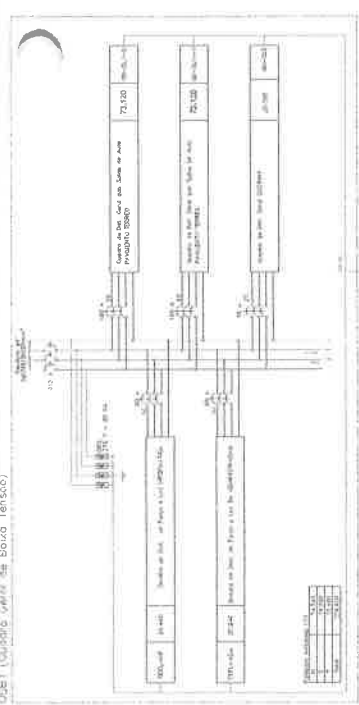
QGBT (Quadro Geral de Baixa Tensão)

Quadro de Dist. Geral das Salas de Aula Pavimento Térreo

73,120

Quadro de Dist. Geral das Salas de Aula Pavimento Superior

25,120

Quadro de Dist. Geral Cozinha

21,700

Quadro de Dist. de Força e Luz Administração

24,440

Quadro de Dist. de Força e Luz da Quadra/Ginásio

31,240

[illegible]